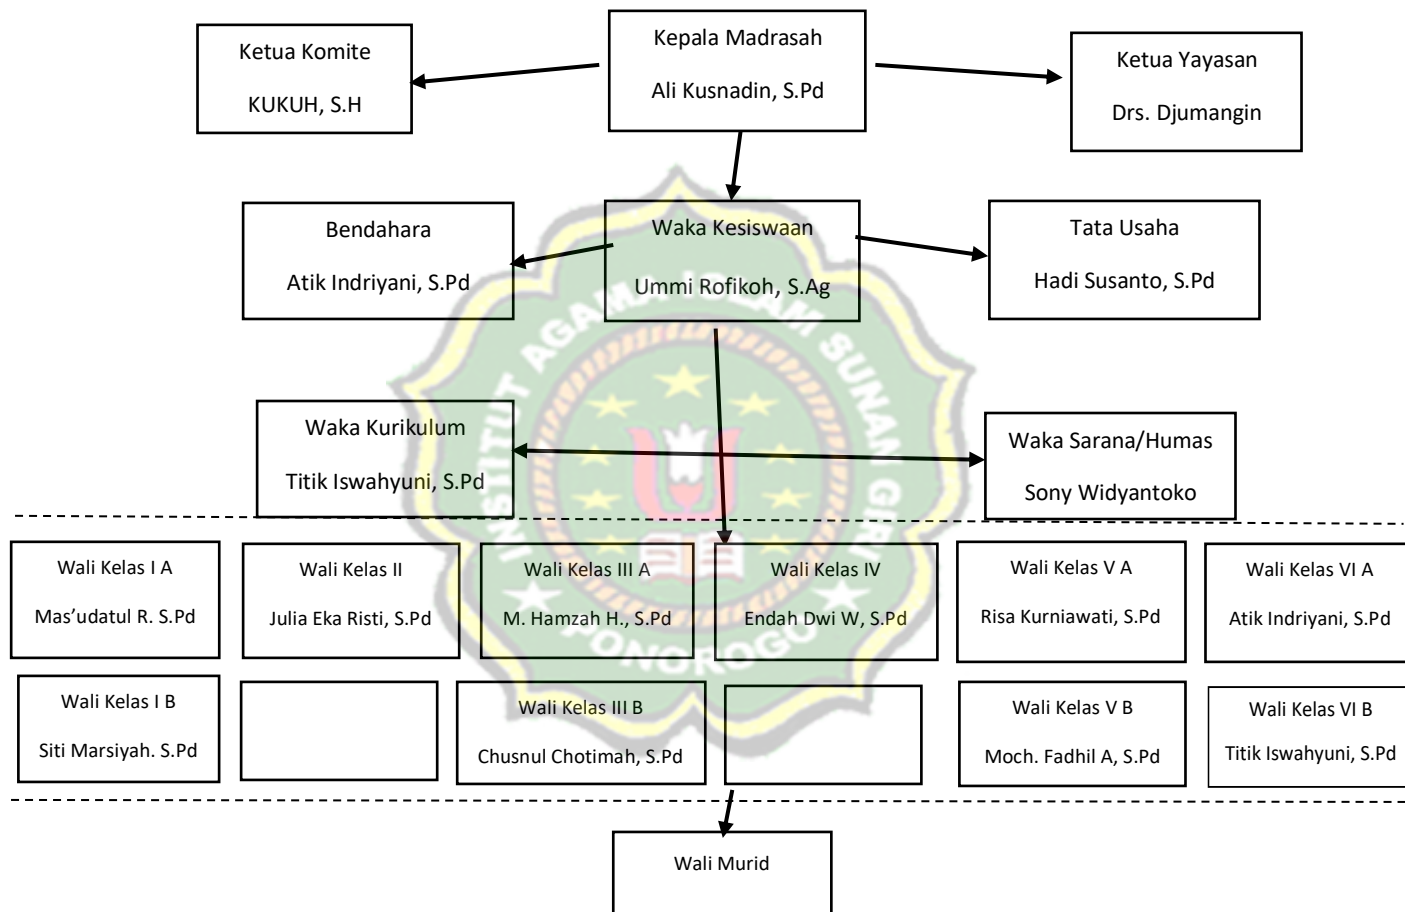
Kepala Madrasah

Ali Kusnadin, S.Pd

Ketua Komite

KUKUH, S.H

Ketua Yayasan

Drs. Djumangin

Bendahara

Atik Indriyani, S.Pd

Waka Kesiswaan

Ummi Rofikoh, S.Ag

Tata Usaha

Hadi Susanto, S.Pd

Waka Kurikulum

Titik Iswahyuni, S.Pd

Waka Sarana/Humas

Sony Widyantoko

Wali Kelas I A

Mas'udatul R. S.Pd

Wali Kelas II

Julia Eka Risti, S.Pd

Wali Kelas III A

M. Hamzah H., S.Pd

Wali Kelas IV

Endah Dwi W, S.Pd

Wali Kelas V A

Risa Kurniawati, S.Pd

Wali Kelas VI A

Atik Indriyani, S.Pd

Wali Kelas I B

Siti Marsiyah. S.Pd

Wali Kelas III B

Chusnul Chotimah, S.Pd

Wali Kelas V B

Moch. Fadhil A, S.Pd

Wali Kelas VI B

Titik Iswahyuni, S.Pd

Wali Murid

INSTITUT AGAMA ISLAM SUNAN GIRI PONOROGO